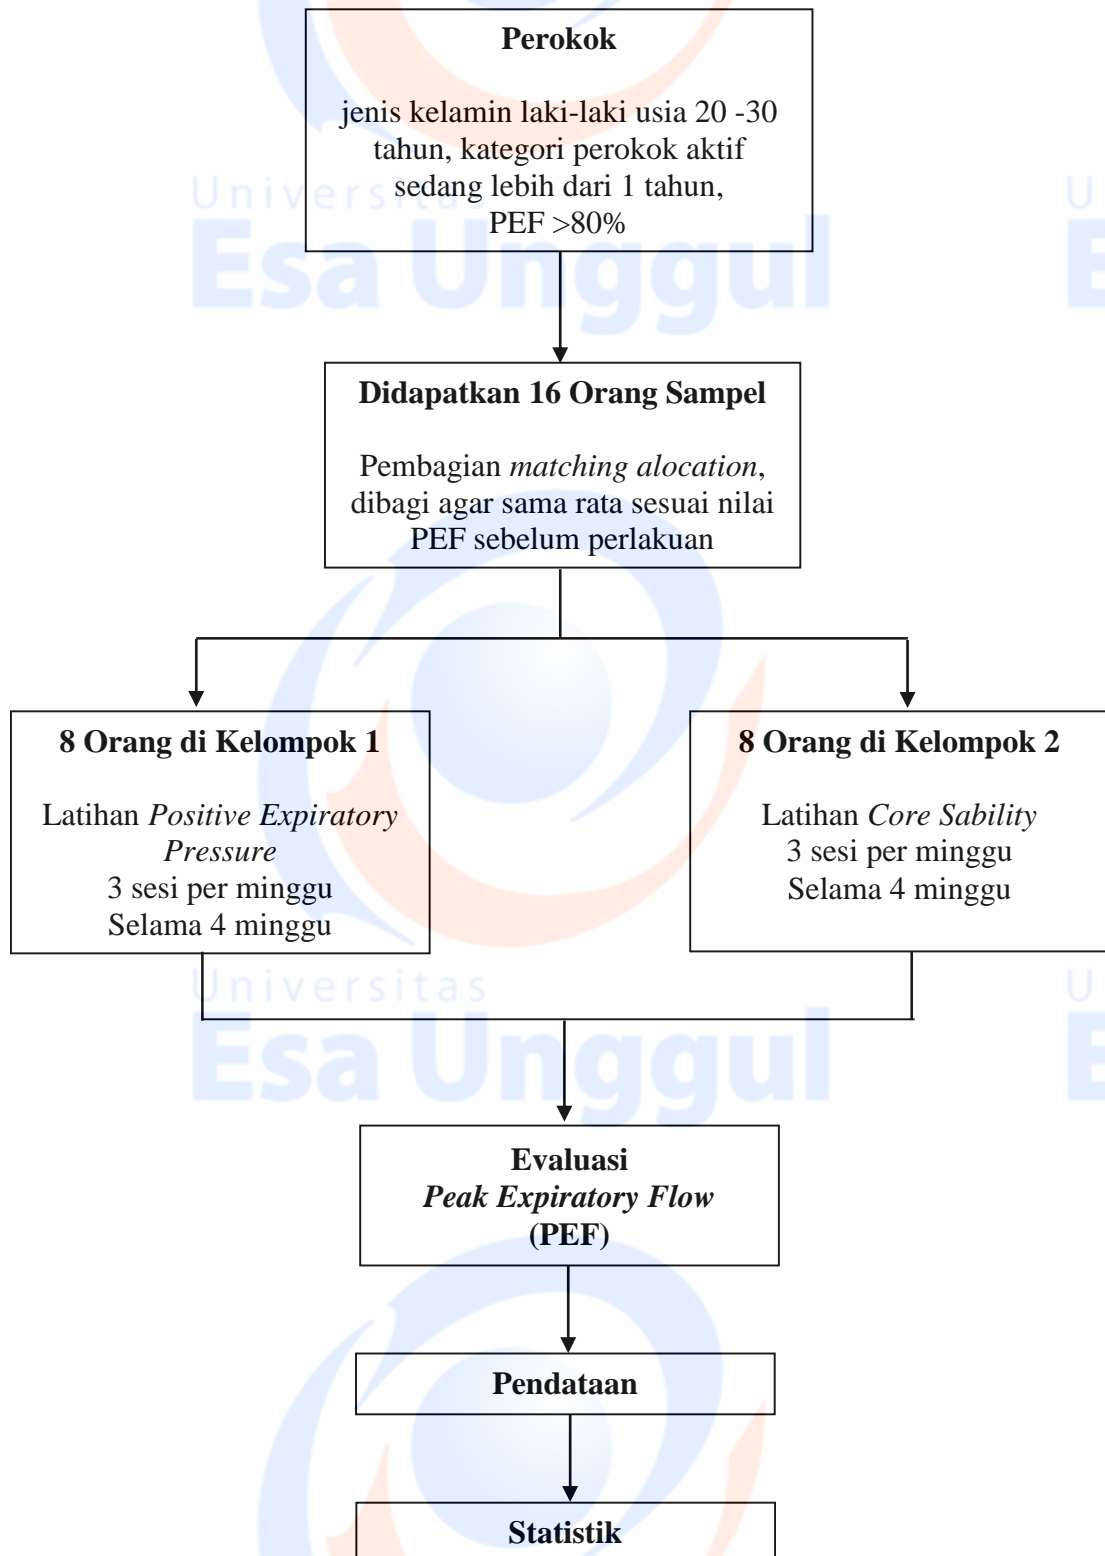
**Perokok**

jenis kelamin laki-laki usia 20 -30 tahun, kategori perokok aktif sedang lebih dari 1 tahun, PEF >80%

Universitas Esa Unggul

**Didapatkan 16 Orang Sampel**

Pembagian *matching alocation*, dibagi agar sama rata sesuai nilai PEF sebelum perlakuan

**8 Orang di Kelompok 1**

Latihan *Positive Expiratory Pressure*
3 sesi per minggu
Selama 4 minggu

**8 Orang di Kelompok 2**

Latihan *Core Sability*
3 sesi per minggu
Selama 4 minggu

Universitas Esa Unggul

**Evaluasi**
***Peak Expiratory Flow***
**(PEF)**

**Pendataan**

**Statistik**